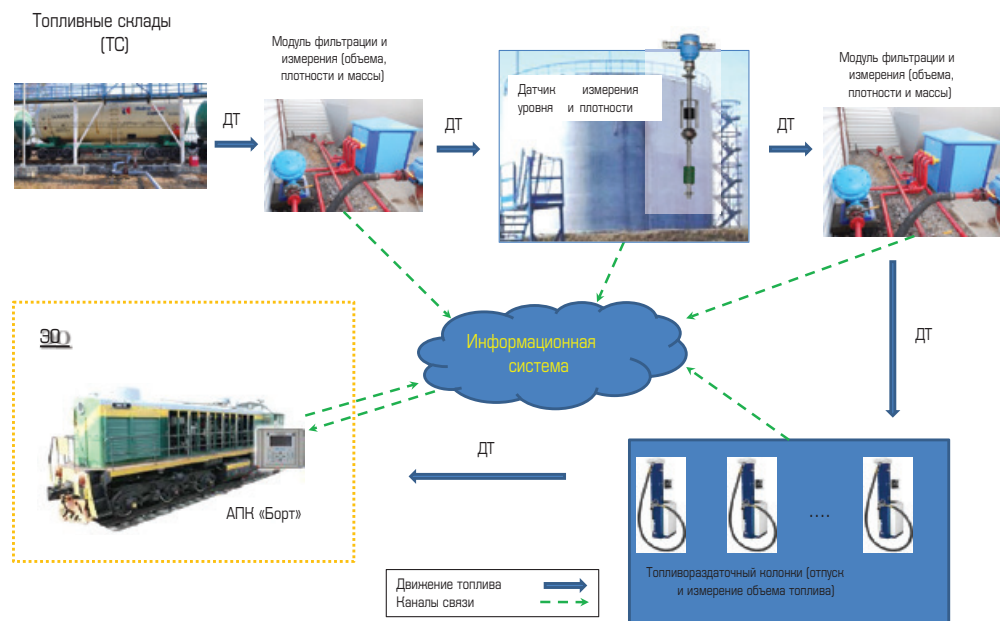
Топливные склады (ТС)

ДТ

Модуль фильтрации и измерения (объема, плотности и массы)

ДТ

Датчик измерения уровня и плотности

ДТ

Модуль фильтрации и измерения (объема, плотности и массы)

ЭПС

Информационная система

ДТ

ДТ

АПК «Борт»

....

Топливораздаточный нолонни (отпуск и измерение объема топлива)

Движение топлива
Каналы связи